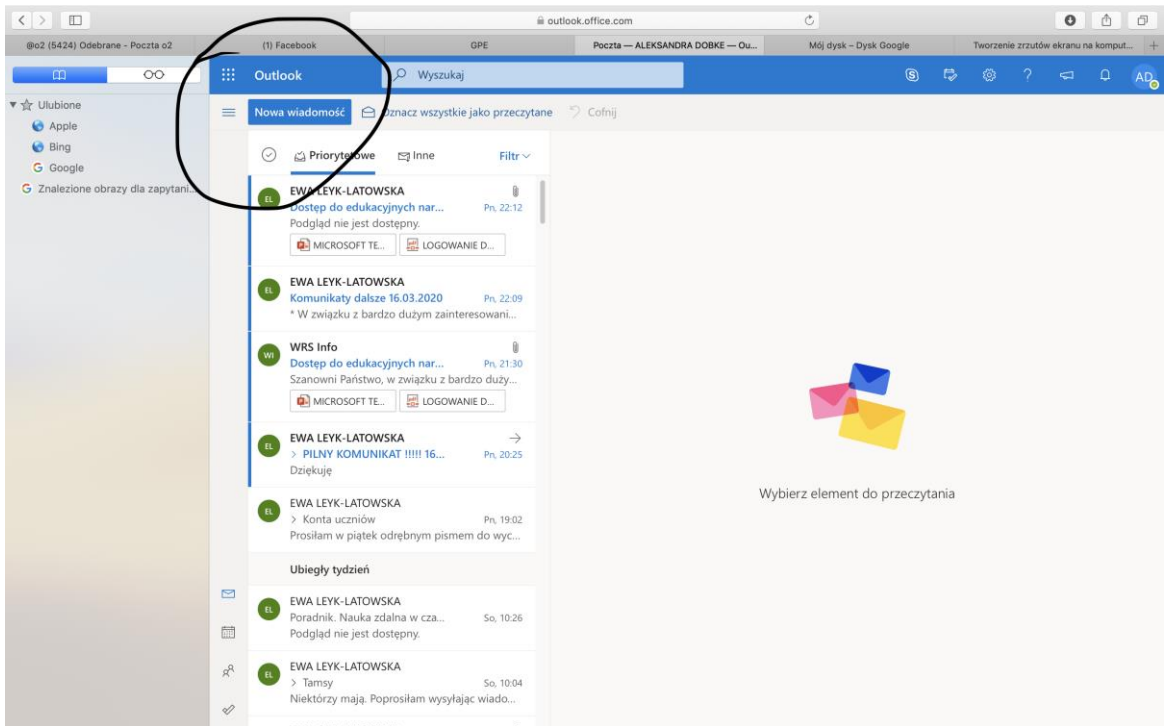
outlook.office.com

@o2 (5424) Odebrane - Poczta o2 | (1) Facebook | GPE | Poczta — ALEKSANDRA DOBKE — Ou... | Mój dysk – Dysk Google | Tworzenie zrzutów ekranu na komput...

Ulubione
Apple
Bing
Google
Znalezione obrazy dla zapytani...

Outlook
Wyszukaj
AD

Nowa wiadomość
Oznacz wszystkie jako przeczytane
Cofnij

Priorytetowe
Inne
Filtr

EL
EWA LEYK-LATOWSKA
Dostęp do edukacyjnych nar... Pn, 22:12
Podgląd nie jest dostępny.
MICROSOFT TE...
LOGOWANIE D...

EL
EWA LEYK-LATOWSKA
Komunikaty dalsze 16.03.2020 Pn, 22:09
* W związku z bardzo dużym zainteresowani...

WI
WRS Info
Dostęp do edukacyjnych nar... Pn, 21:30
Szanowni Państwo, w związku z bardzo duży...
MICROSOFT TE...
LOGOWANIE D...

EL
EWA LEYK-LATOWSKA
> PILNY KOMUNIKAT !!!!! 16... Pn, 20:25
Dziękuję

EL
EWA LEYK-LATOWSKA
> Konta uczniów Pn, 19:02
Prosiłam w piątek odrębnym pismem do wyc...

Ubiegły tydzień

EL
EWA LEYK-LATOWSKA
Poradnik. Nauka zdalna w cza... So, 10:26
Podgląd nie jest dostępny.

EL
EWA LEYK-LATOWSKA
> Tamsy So, 10:04
Niektórzy mają. Poprosiłam wysyłając wiado...

Wybierz element do przeczytania